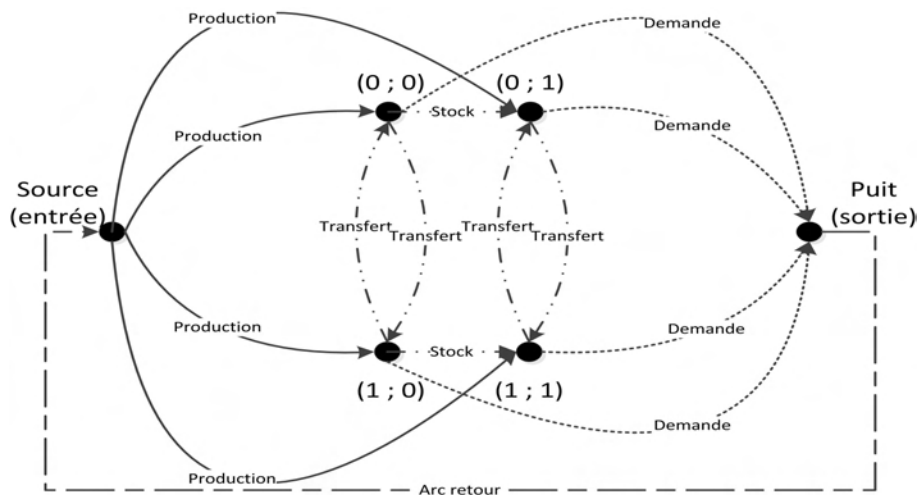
Production
Demande
(0 ; 0)
(0 ; 1)
Production
Stock
Demande
Source
(entrée)
Puit
(sortie)
Transfert
Transfert
Transfert
Transfert
Production
Stock
Demande
(1 ; 0)
(1 ; 1)
Demande
Production
Arc retour